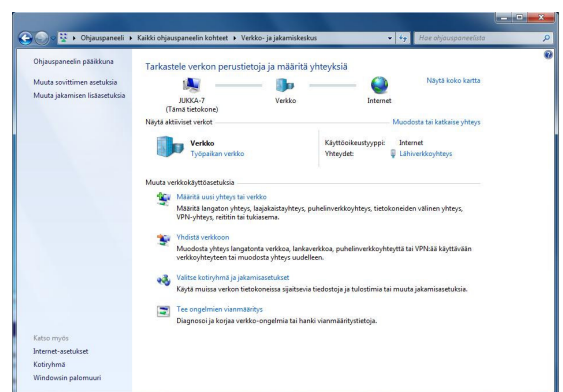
Ohjauspaneeli ▸ Kaikki ohjauspaneelin kohteet ▸ Verkko- ja jakamiskeskus

Hae ohjauspaneelista

Ohjauspaneelin pääikkuna

Muuta sovittimen asetuksia

Muuta jakamisen lisäasetuksia

Tarkastele verkon perustietoja ja määritä yhteyksiä

Näytä koko kartta

JUKKA-7
(Tämä tietokone)

Verkko

Internet

Näytä aktiiviset verkot

Muodosta tai katkaise yhteys

Verkko
Työpaikan verkko

Käyttöoikeustyyppi: Internet
Yhteydet: Lähiverkkoyhteys

Muuta verkkokäyttöasetuksia

Määritä uusi yhteys tai verkko
Määritä langaton yhteys, laajakaistayhteys, puhelinverkkoyhteys, tietokoneiden välinen yhteys, VPN-yhteys, reititin tai tukiasema.

Yhdistä verkkoon
Muodosta yhteys langatonta verkkoa, lankaverkkoa, puhelinverkkoyhteyttä tai VPN:ää käyttävään verkkoyhteyteen tai muodosta yhteys uudelleen.

Valitse kotiryhmä ja jakamisasetukset
Käytä muissa verkon tietokoneissa sijaitsevia tiedostoja ja tulostimia tai muuta jakamisasetuksia.

Tee ongelmien vianmääritys
Diagnosoi ja korjaa verkko-ongelmia tai hanki vianmääritystietoja.

Katso myös

Internet-asetukset

Kotiryhmä

Windowsin palomuuri